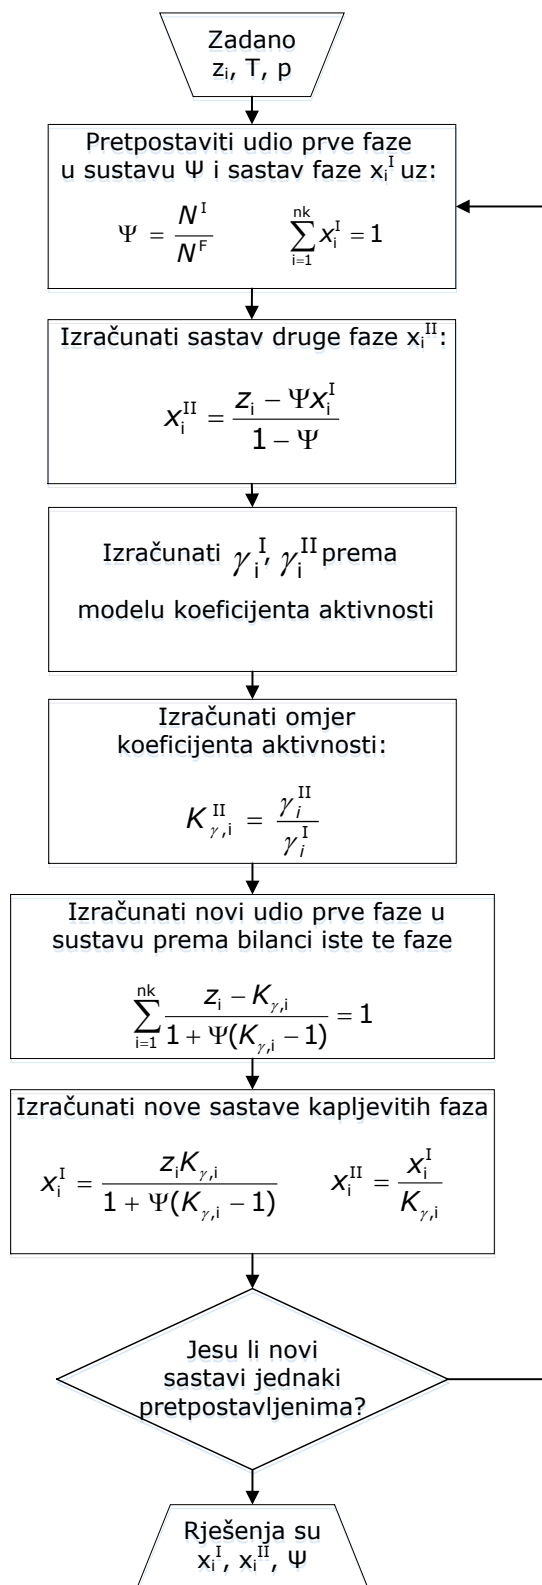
Zadano
$z_i$, T, p

Pretpostaviti udio prve faze u sustavu Ψ i sastav faze $x_i^I$ uz:

$\Psi = \frac{N^I}{N^F}$ $\sum_{i=1}^{nk} x_i^I = 1$

Izračunati sastav druge faze $x_i^{II}$:

$x_i^{II} = \frac{z_i - \Psi x_i^I}{1 - \Psi}$

Izračunati $\gamma_i^I$, $\gamma_i^{II}$ prema modelu koeficijenta aktivnosti

Izračunati omjer koeficijenta aktivnosti:

$K_{\gamma,i}^{II} = \frac{\gamma_i^{II}}{\gamma_i^I}$

Izračunati novi udio prve faze u sustavu prema bilanci iste te faze

$\sum_{i=1}^{nk} \frac{z_i - K_{\gamma,i}}{1 + \Psi(K_{\gamma,i} - 1)} = 1$

Izračunati nove sastave kapljevitih faza

$x_i^I = \frac{z_i K_{\gamma,i}}{1 + \Psi(K_{\gamma,i} - 1)}$ $x_i^{II} = \frac{x_i^I}{K_{\gamma,i}}$

Jesu li novi sastavi jednaki pretpostavljenima?

Rješenja su
$x_i^I$, $x_i^{II}$, Ψ